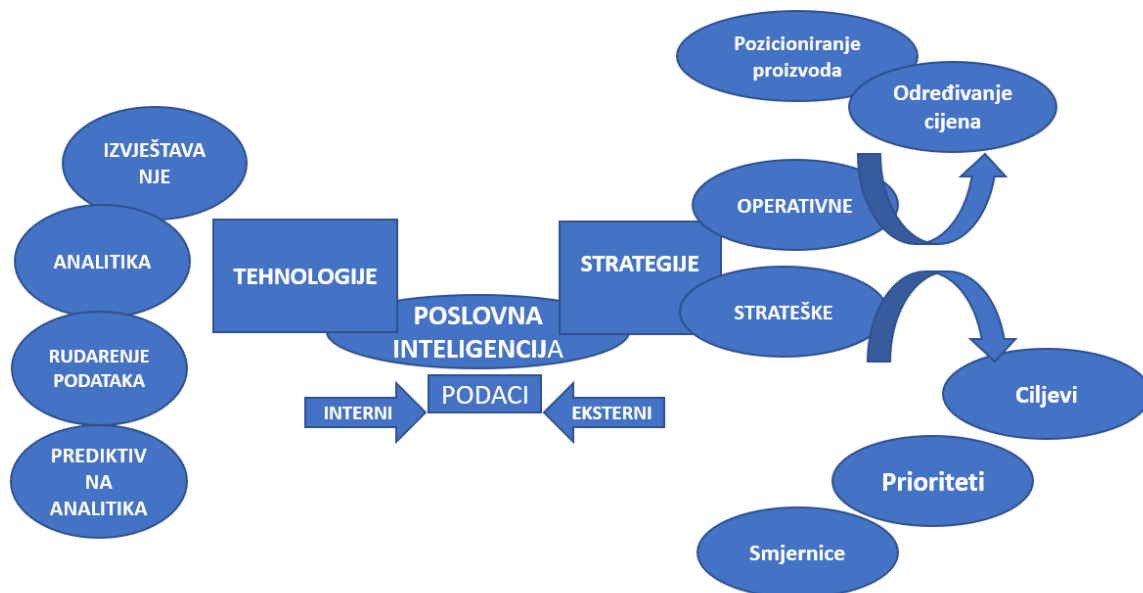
IZVJEŠTAVA NJE

ANALITIKA

RUDARENJE PODATAKA

PREDIKTIV NA ANALITIKA

TEHNOLOGIJE

POSLOVNA INTELIGENCIJA

PODACI

INTERNI

EKSTERNI

STRATEGIJE

Pozicioniranje proizvoda

Određivanje cijena

OPERATIVNE

STRATEŠKE

Ciljevi

Prioriteti

Smjernice